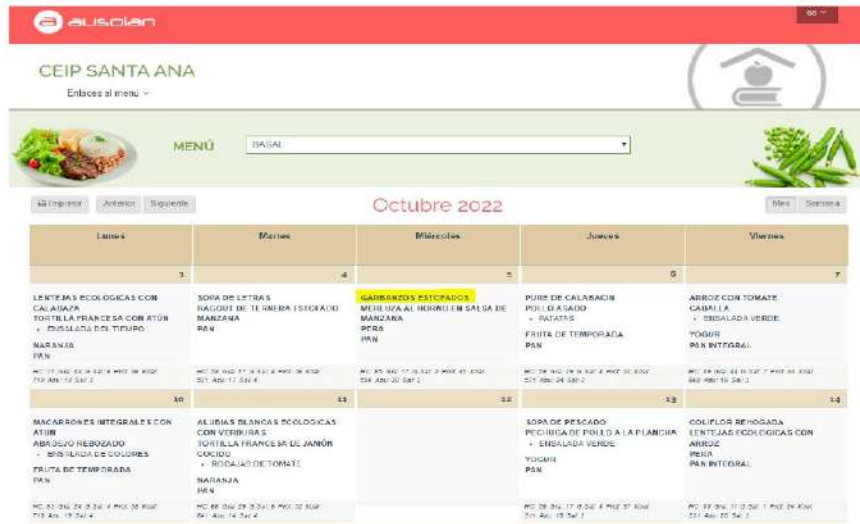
ausolan

CEIP SANTA ANA

Enlaces al menú

MENÚ BASAL

Imprimir Anterior Siguiente

Octubre 2022

Mes Semana

| Lunes | Martes | Miércoles | Jueves | Viernes |
|---|---|---|---|---|
| 3 | 4 | 5 | 6 | 7 |
| LENTEJAS ECOLOGICAS CON CALABAZA TORTILLA FRANCESA CON ATÚN • ENSALADA DEL TIEMPO NARANJA PAN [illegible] | SOPA DE LETRAS RAGOUT DE TERNERA ESTOFADO MANZANA PAN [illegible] | GARBANZOS ESTOFADOS MERLUZA AL HORNO EN SALSA DE MANZANA PERA PAN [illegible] | PURE DE CALABACIN POLLO ASADO • PATATAS FRUTA DE TEMPORADA PAN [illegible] | ARROZ CON TOMATE CABALLA • ENSALADA VERDE YOGUR PAN INTEGRAL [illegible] |
| 10 | 11 | 12 | 13 | 14 |
| MACARRONES INTEGRALES CON ATÚN ABADEJO REBOZADO • ENSALADA DE COLORES FRUTA DE TEMPORADA PAN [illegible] | ALUBIAS BLANCAS ECOLOGICAS CON VERDURAS TORTILLA FRANCESA DE JAMÓN COCIDO • RODAJAS DE TOMATE NARANJA PAN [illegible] | | SOPA DE PESCADO PECHUGA DE POLLO A LA PLANCHA • ENSALADA VERDE YOGUR PAN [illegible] | COLIFLOR REHOGADA LENTEJAS ECOLOGICAS CON ARROZ PERA PAN INTEGRAL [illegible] |